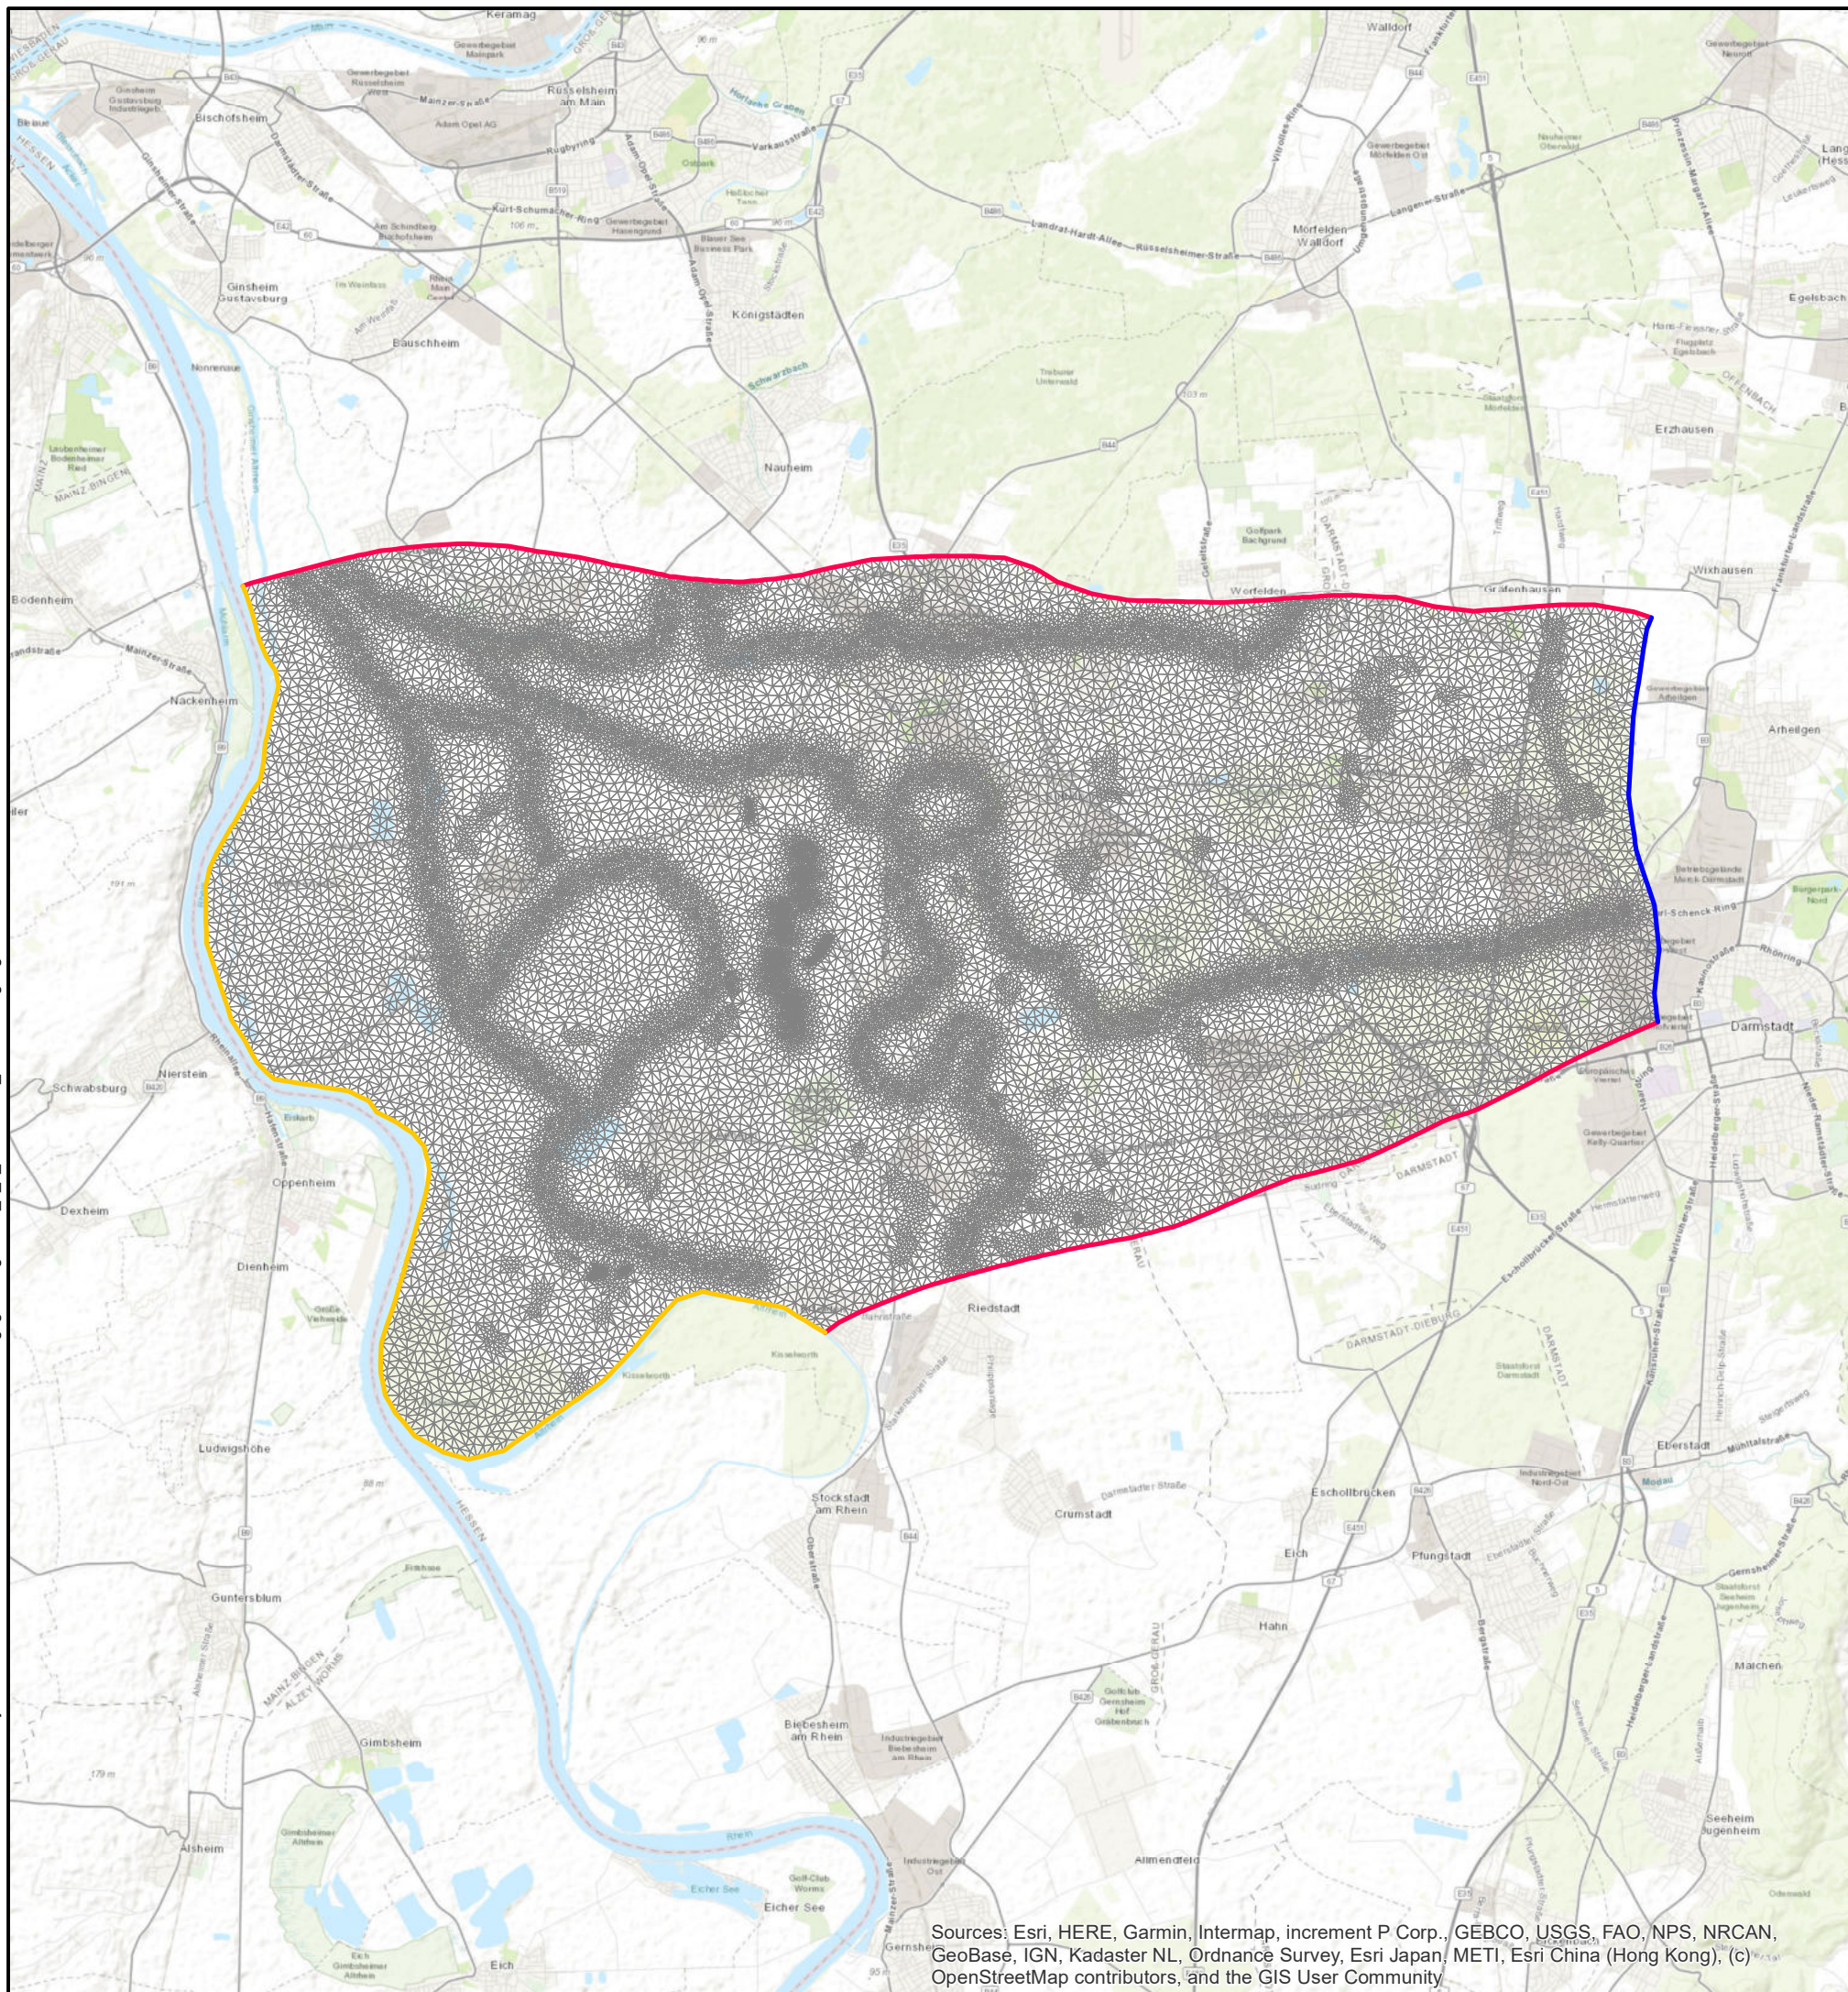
Keramag
Walldorf
Bischofsheim
Rüsselsheim am Main
Ginsheim Gustavsburg
Bauschheim
Königstädten
Mörfelden Walldorf
Egelsbach
Erzhausen
Nauheim
Worfelden
Gräfenhausen
Wixhausen
Bodenheim
Nackenheim
Arheilgen
Nierstein
Schwabsburg
Darmstadt
Oppenheim
Dexheim
Dienheim
Riedstadt
Eberstadt
Ludwigshöhe
Stockstadt am Rhein
Crumstadt
Eschollbrücken
Pfungstadt
Eich
Guntersblum
Hahn
Gimbsheim
Biebesheim am Rhein
Alsheim
Eicher See
Allmendfeld
Seeheim Jugenheim
Gernsheim
Sources: Esri, HERE, Garmin, Intermap, increment P Corp., GEBCO, USGS, FAO, NPS, NRCAN, GeoBase, IGN, Kadaster NL, Ordnance Survey, Esri Japan, METI, Esri China (Hong Kong), (c) OpenStreetMap contributors, and the GIS User Community